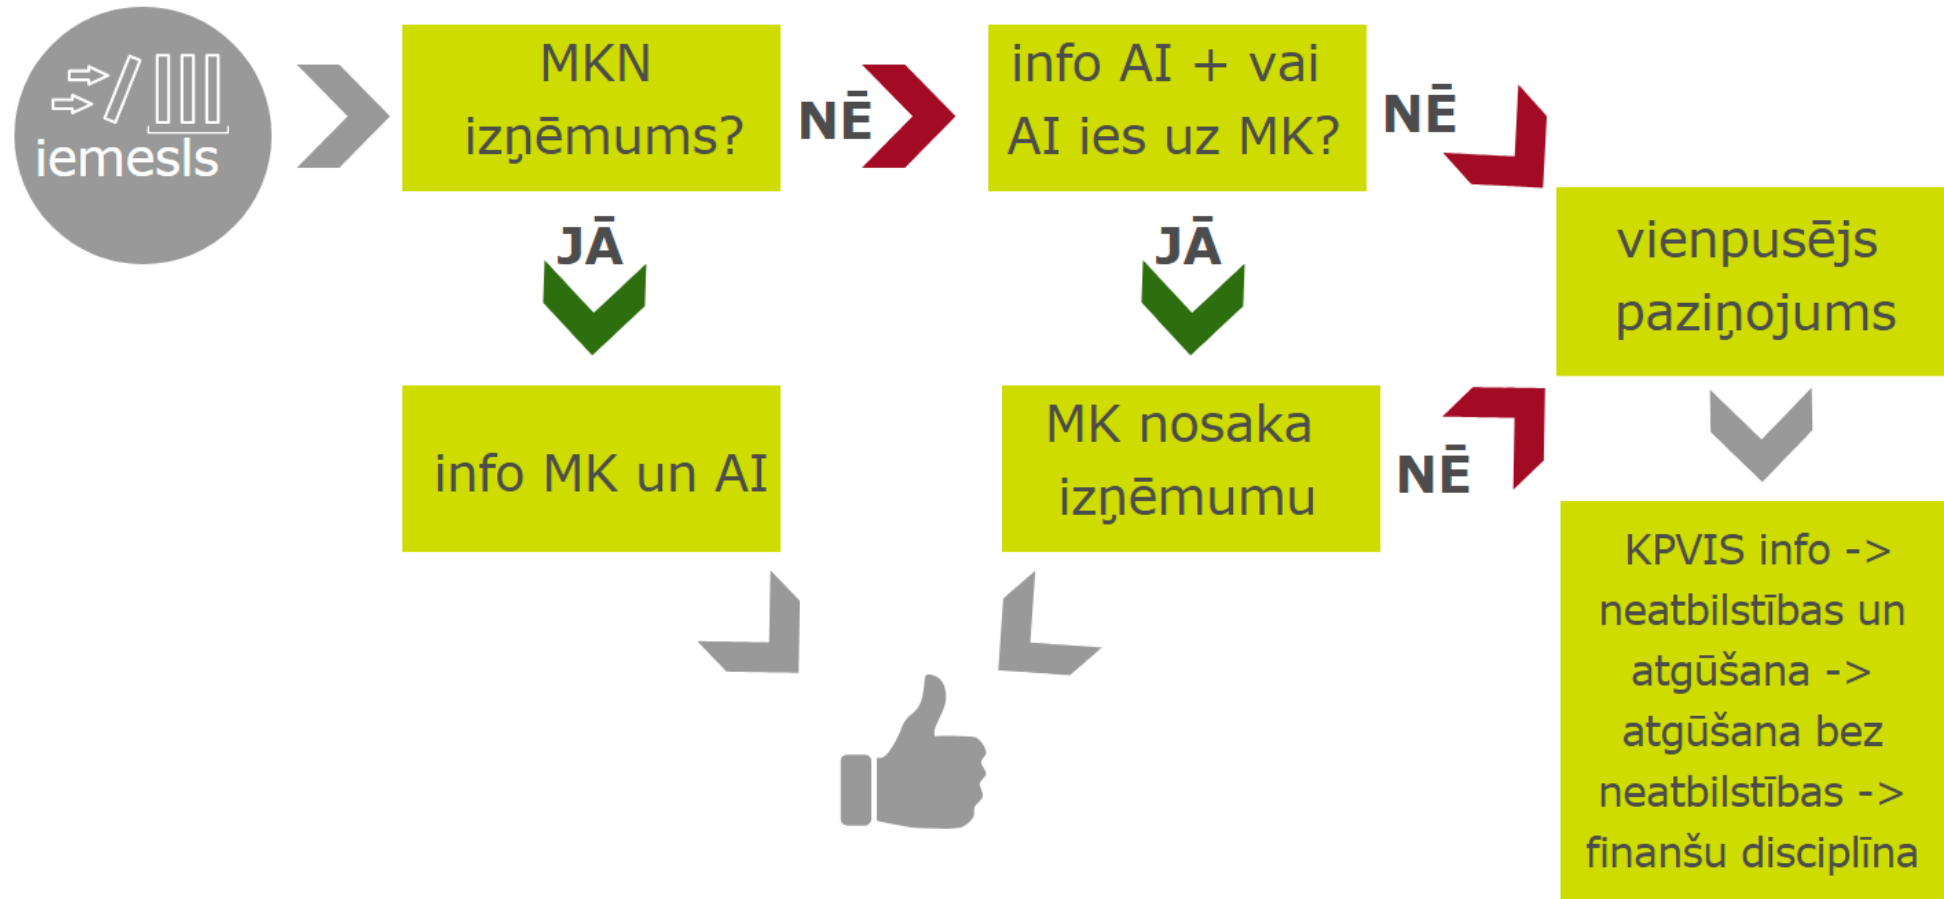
iemesls

MKN izņēmums?

NĒ

info AI + vai AI ies uz MK?

NĒ

JĀ

JĀ

vienpusējs paziņojums

info MK un AI

MK nosaka izņēmumu

NĒ

KPVIS info -> neatbilstības un atgūšana -> atgūšana bez neatbilstības -> finanšu disciplīna